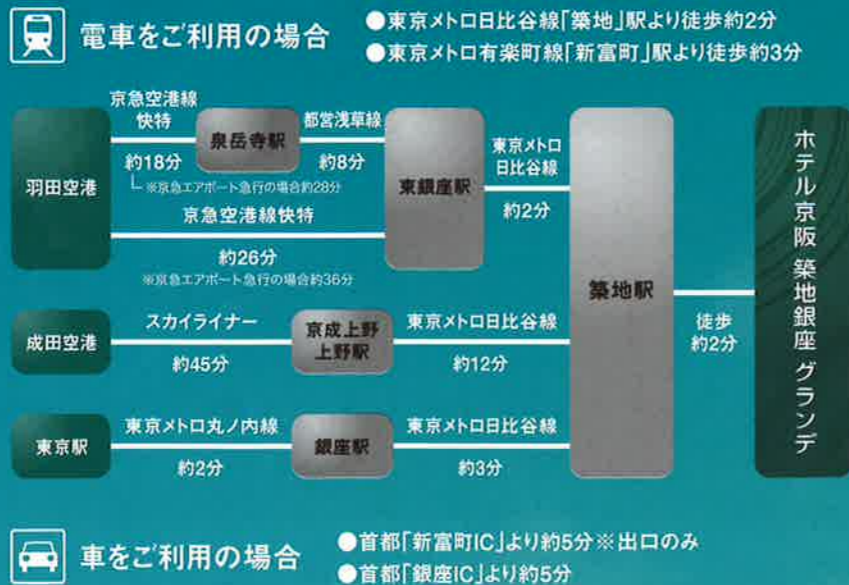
電車をご利用の場合

●東京メトロ日比谷線「築地」駅より徒歩約2分
●東京メトロ有楽町線「新富町」駅より徒歩約3分

羽田空港

京急空港線快特

泉岳寺駅

約18分

└ ※京急エアポート急行の場合約28分

都営浅草線

約8分

東銀座駅

東京メトロ日比谷線

約2分

京急空港線快特

約26分

※京急エアポート急行の場合約36分

成田空港

スカイライナー

約45分

京成上野
上野駅

東京メトロ日比谷線

約12分

東京駅

東京メトロ丸ノ内線

約2分

銀座駅

東京メトロ日比谷線

約3分

築地駅

徒歩
約2分

ホテル京阪 築地銀座 グランデ

車をご利用の場合

●首都「新富町IC」より約5分※出口のみ
●首都「銀座IC」より約5分